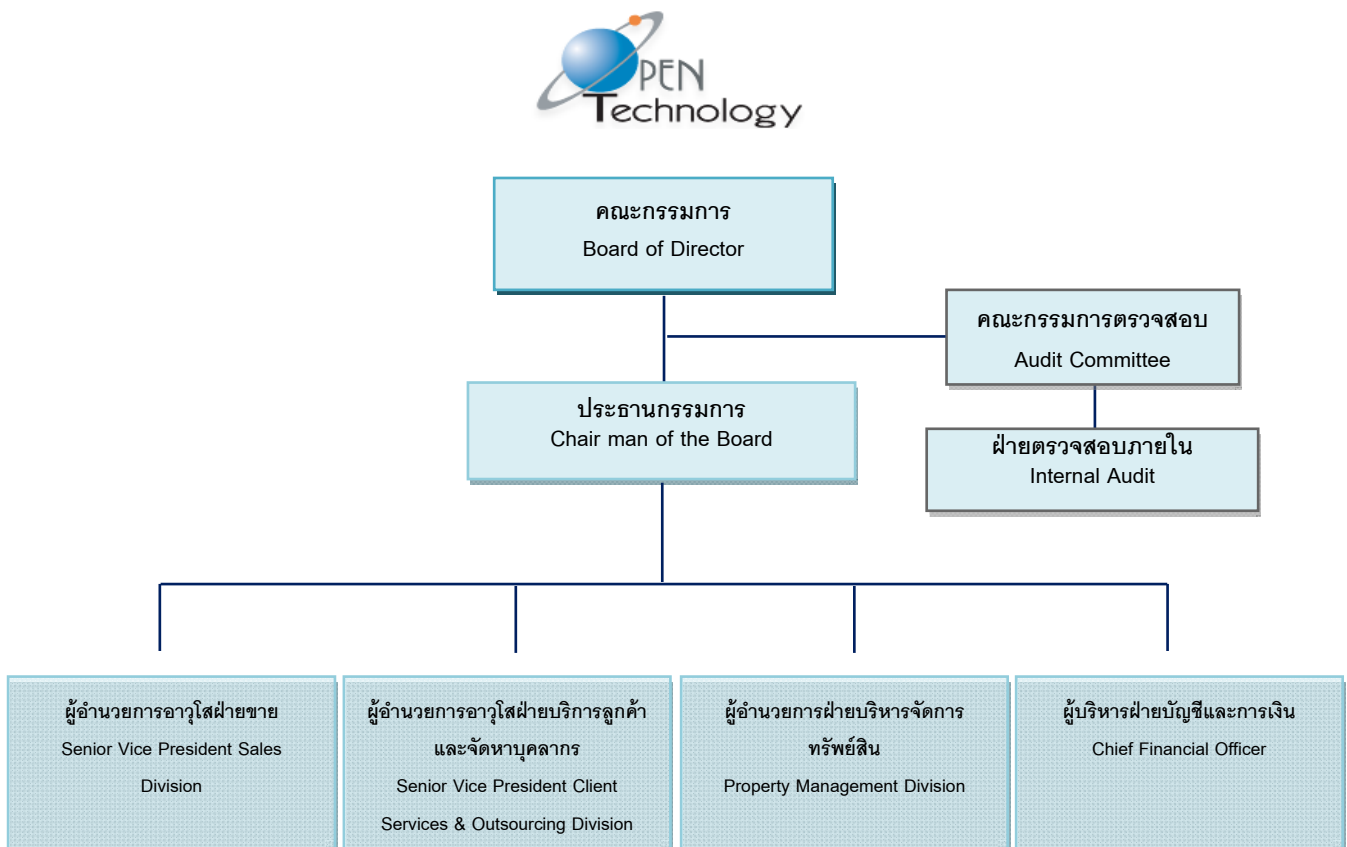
OPEN Technology

คณะกรรมการ
Board of Director

คณะกรรมการตรวจสอบ
Audit Committee

ประธานกรรมการ
Chair man of the Board

ฝ่ายตรวจสอบภายใน
Internal Audit

ผู้อำนวยการอาวุโสฝ่ายขาย
Senior Vice President Sales Division

ผู้อำนวยการอาวุโสฝ่ายบริการลูกค้าและจัดหาบุคลากร
Senior Vice President Client Services & Outsourcing Division

ผู้อำนวยการฝ่ายบริหารจัดการทรัพย์สิน
Property Management Division

ผู้บริหารฝ่ายบัญชีและการเงิน
Chief Financial Officer